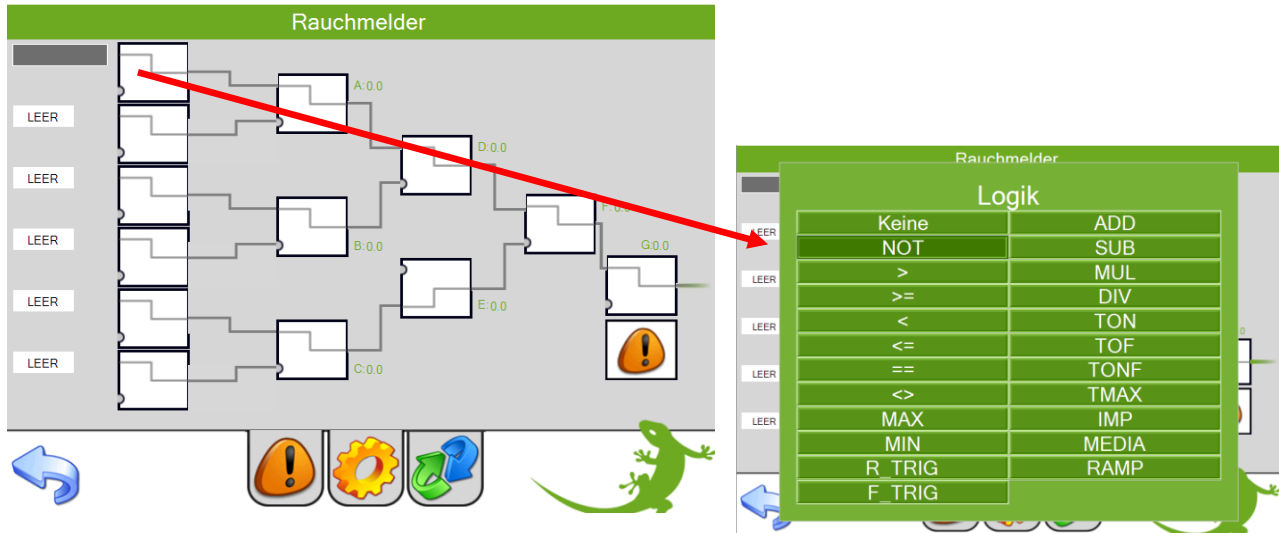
Rauchmelder

LEER
LEER
LEER
LEER
LEER

A:0.0
B:0.0
C:0.0
D:0.0
E:0.0
F:0.0
G:0.0

Rauchmelder

LEER
LEER
LEER
LEER
LEER

Logik

| | |
|---|---|
| Keine | ADD |
| NOT | SUB |
| > | MUL |
| >= | DIV |
| < | TON |
| <= | TOF |
| == | TONF |
| <> | TMAX |
| MAX | IMP |
| MIN | MEDIA |
| R_TRIG | RAMP |
| F_TRIG | |